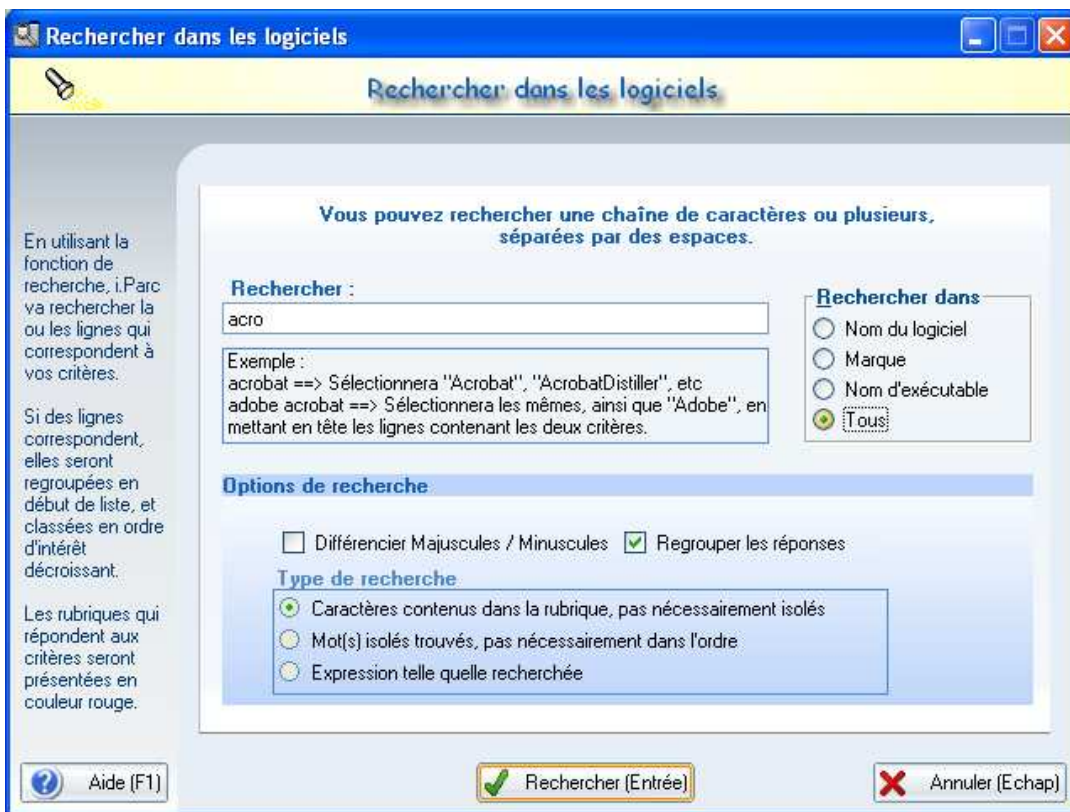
Rechercher dans les logiciels

Rechercher dans les logiciels

En utilisant la fonction de recherche, i.Parc va rechercher la ou les lignes qui correspondent à vos critères.

Si des lignes correspondent, elles seront regroupées en début de liste, et classées en ordre d'intérêt décroissant.

Les rubriques qui répondent aux critères seront présentées en couleur rouge.

Vous pouvez rechercher une chaîne de caractères ou plusieurs, séparées par des espaces.

Rechercher :

acro

Exemple :
acrobat ==> Sélectionnera "Acrobat", "AcrobatDistiller", etc
adobe acrobat ==> Sélectionnera les mêmes, ainsi que "Adobe", en mettant en tête les lignes contenant les deux critères.

Rechercher dans
Nom du logiciel
Marque
Nom d'exécutable
Tous

Options de recherche

Différencier Majuscules / Minuscules
Regrouper les réponses

Type de recherche
Caractères contenus dans la rubrique, pas nécessairement isolés
Mot(s) isolés trouvés, pas nécessairement dans l'ordre
Expression telle quelle recherchée

Aide (F1)
Rechercher (Entrée)
Annuler (Echap)